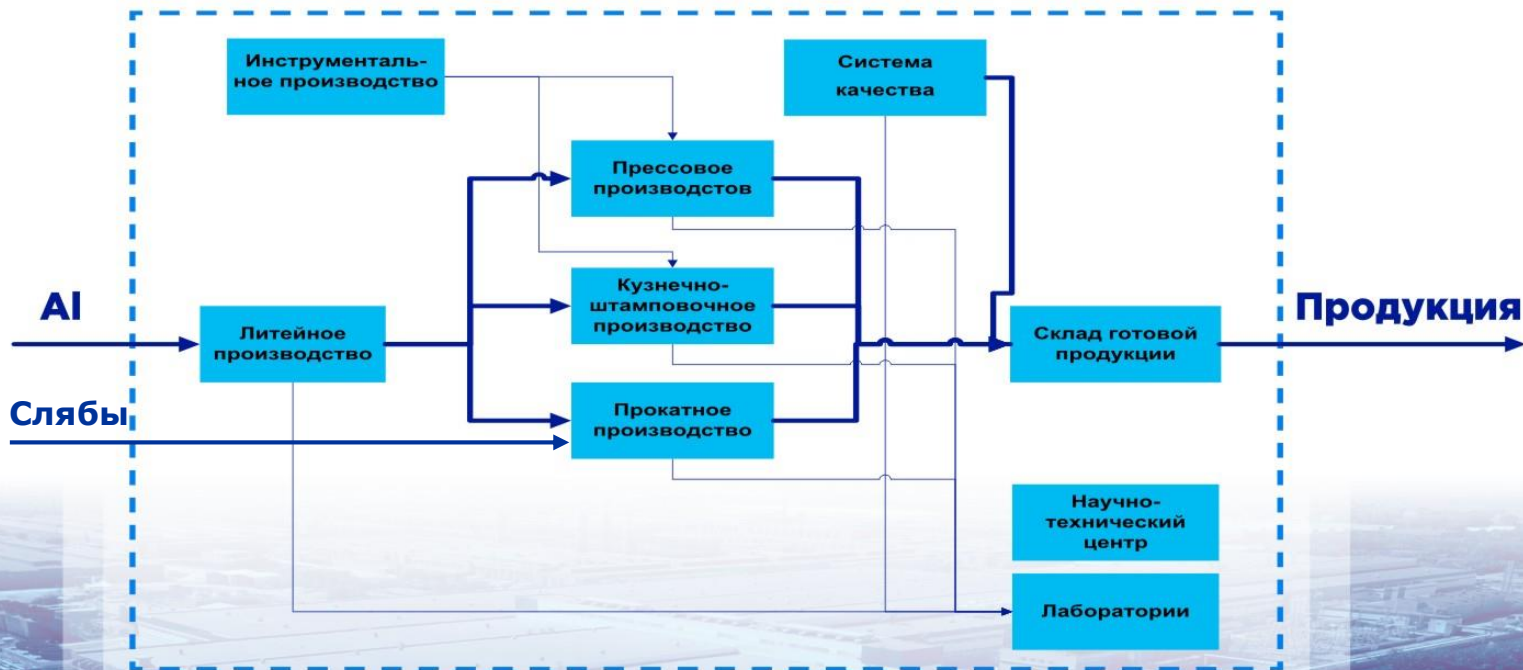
Инструментальное производство

Система качества

Прессовое производстов

Кузнечно-штамповочное производство

Al

Литейное производство

Склад готовой продукции

Продукция

Слябы

Прокатное производство

Научно-технический центр

Лаборатории